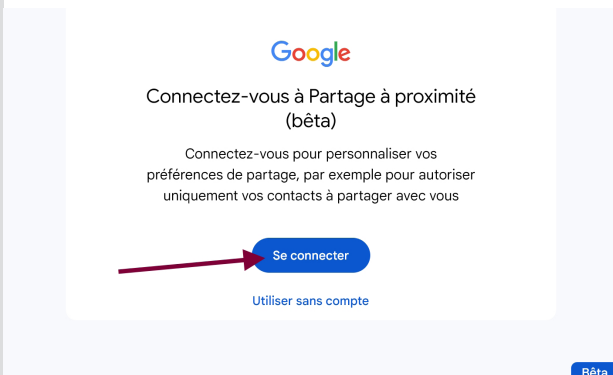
Google

Connectez-vous à Partage à proximité (bêta)

Connectez-vous pour personnaliser vos préférences de partage, par exemple pour autoriser uniquement vos contacts à partager avec vous

Se connecter

Utiliser sans compte

Bêta